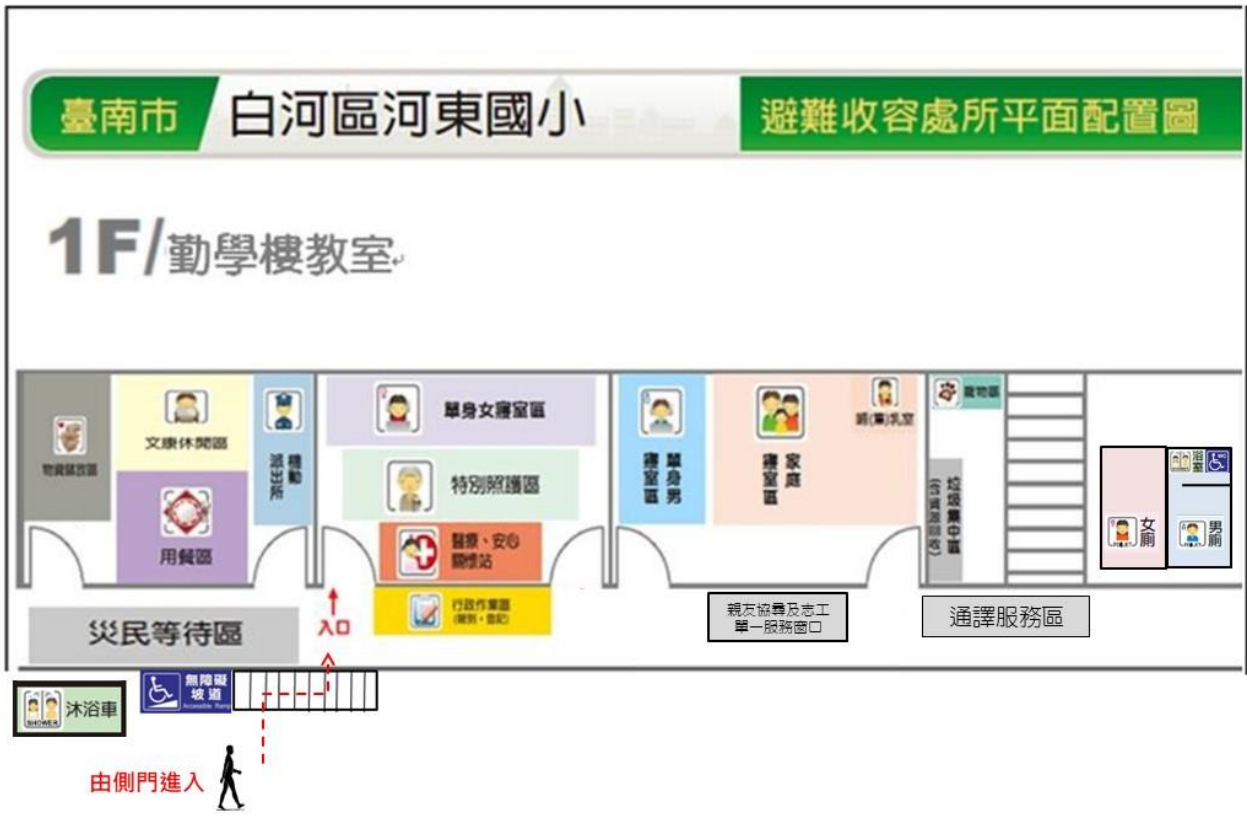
臺南市 白河區河東國小 避難收容處所平面配置圖

1F/勤學樓教室

物資儲放區

文康休閒區

用餐區

機動派出所

單身女寢室區

特別照護區

醫療、安心關懷站

單身男寢室區

家庭寢室區

哺(集)乳室

寵物區

垃圾集中區(含資源回收)

女廁

浴室

男廁

災民等待區

入口

行政作業區(報到、登記)

親友協尋及志工單一服務窗口

通譯服務區

沐浴車

SHOWER

無障礙坡道

Accessible Ramp

由側門進入